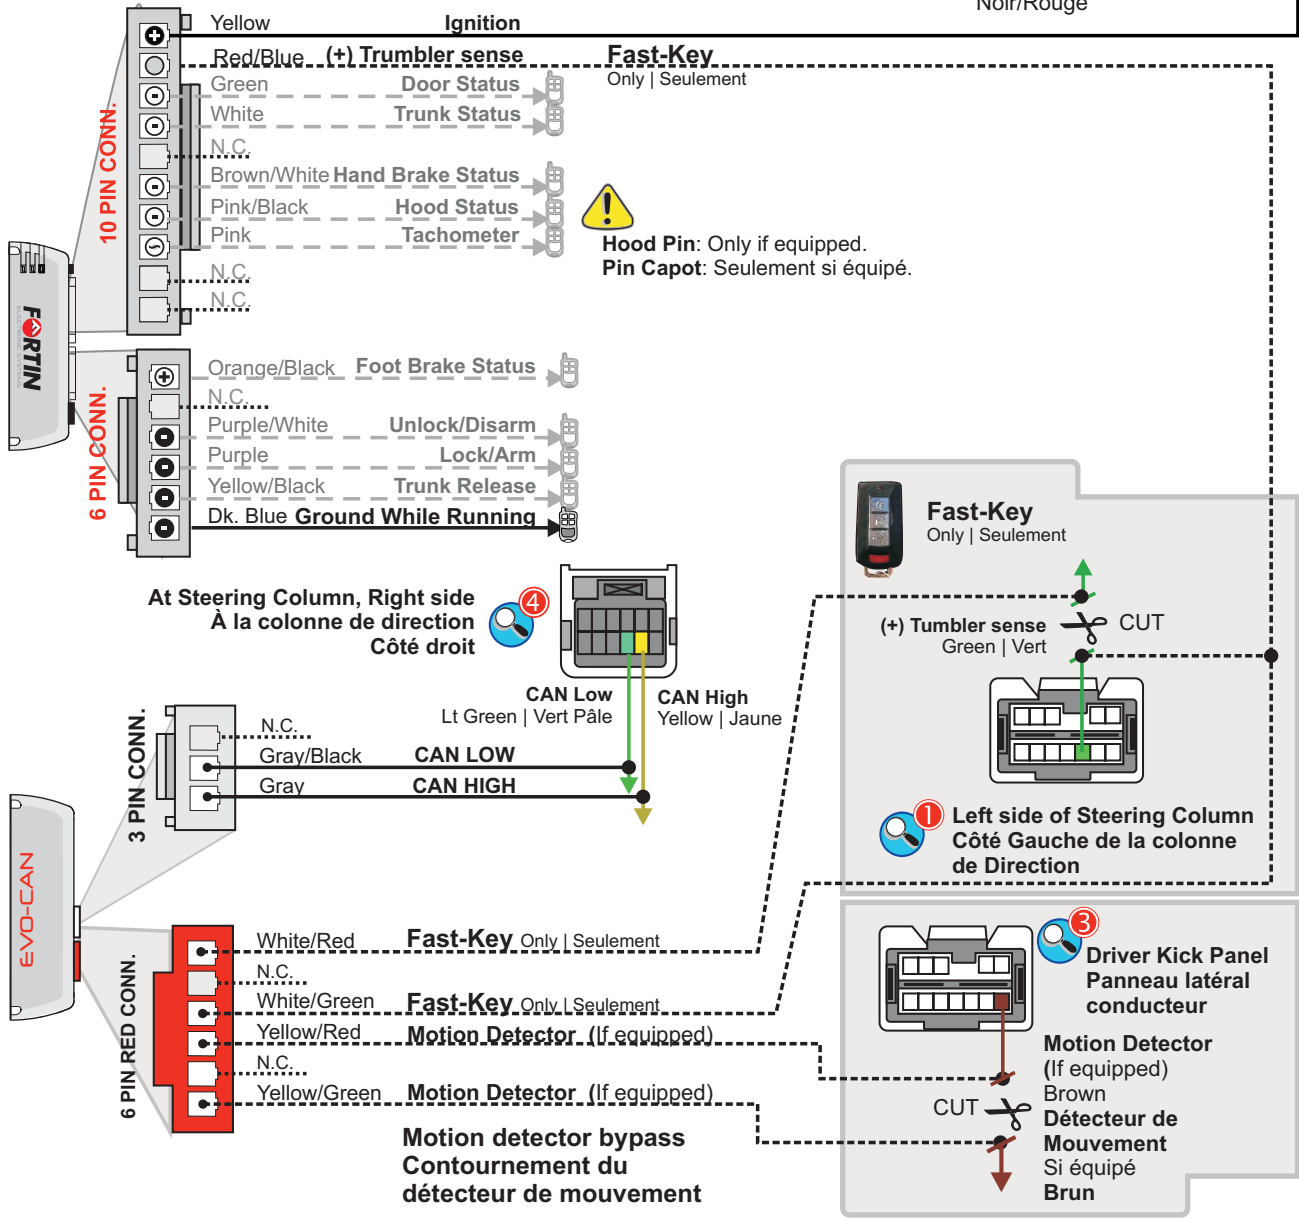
Noir/Rouge

Yellow Ignition

Red/Blue (+) Trumbler sense

Fast-Key
Only | Seulement

10 PIN CONN.

Green Door Status
White Trunk Status
N.C.
Brown/White Hand Brake Status
Pink/Black Hood Status
Pink Tachometer
N.C.
N.C.

Hood Pin: Only if equipped.
Pin Capot: Seulement si équipé.

FORTIN

6 PIN CONN.

Orange/Black Foot Brake Status
N.C.
Purple/White Unlock/Disarm
Purple Lock/Arm
Yellow/Black Trunk Release
Dk. Blue Ground While Running

Fast-Key
Only | Seulement

At Steering Column, Right side
À la colonne de direction
Côté droit

4

(+) Tumbler sense
Green | Vert

CUT

CAN Low
Lt Green | Vert Pâle

CAN High
Yellow | Jaune

3 PIN CONN.

N.C.
Gray/Black CAN LOW
Gray CAN HIGH

1
Left side of Steering Column
Côté Gauche de la colonne de Direction

EVO-CAN

6 PIN RED CONN.

White/Red Fast-Key Only | Seulement
N.C.
White/Green Fast-Key Only | Seulement
Yellow/Red Motion Detector (If equipped)
N.C.
Yellow/Green Motion Detector (If equipped)

Motion detector bypass
Contournement du
détecteur de mouvement

3
Driver Kick Panel
Panneau latéral conducteur

Motion Detector
(If equipped)
Brown
Détecteur de Mouvement
Si équipé
Brun

CUT